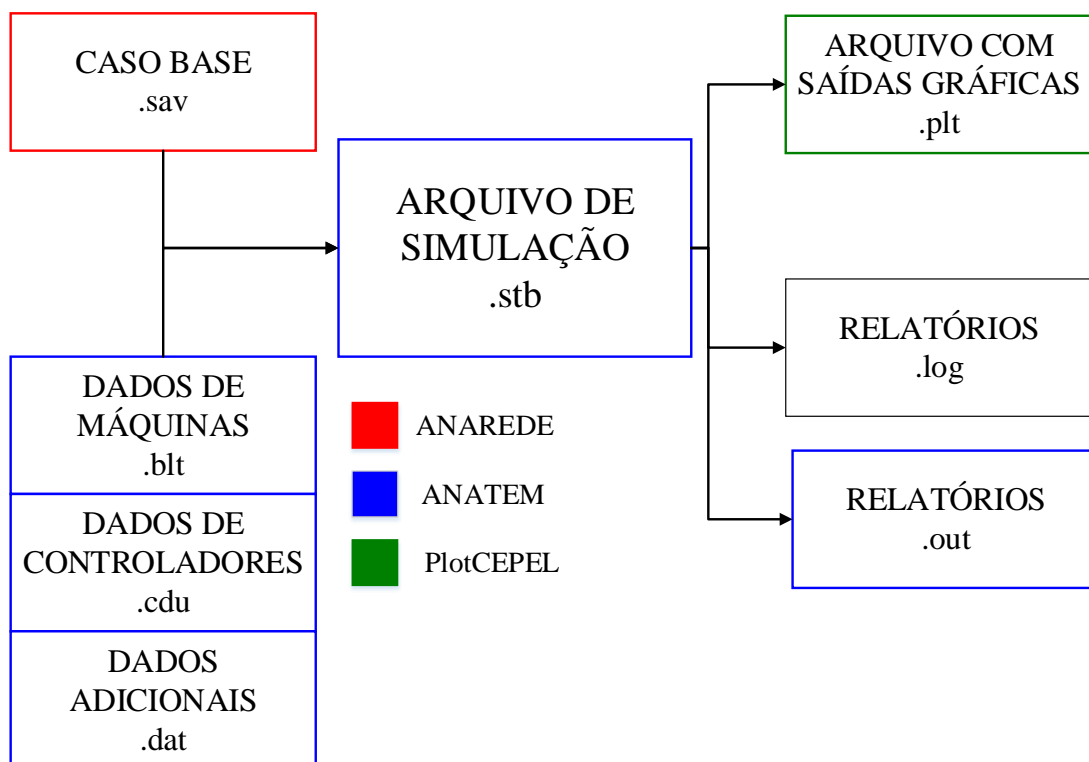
CASO BASE
.sav

DADOS DE MÁQUINAS
.blt

DADOS DE CONTROLADORES
.cdu

DADOS ADICIONAIS
.dat

ARQUIVO DE SIMULAÇÃO
.stb

ANAREDE

ANATEM

PlotCEPEL

ARQUIVO COM SAÍDAS GRÁFICAS
.plt

RELATÓRIOS
.log

RELATÓRIOS
.out